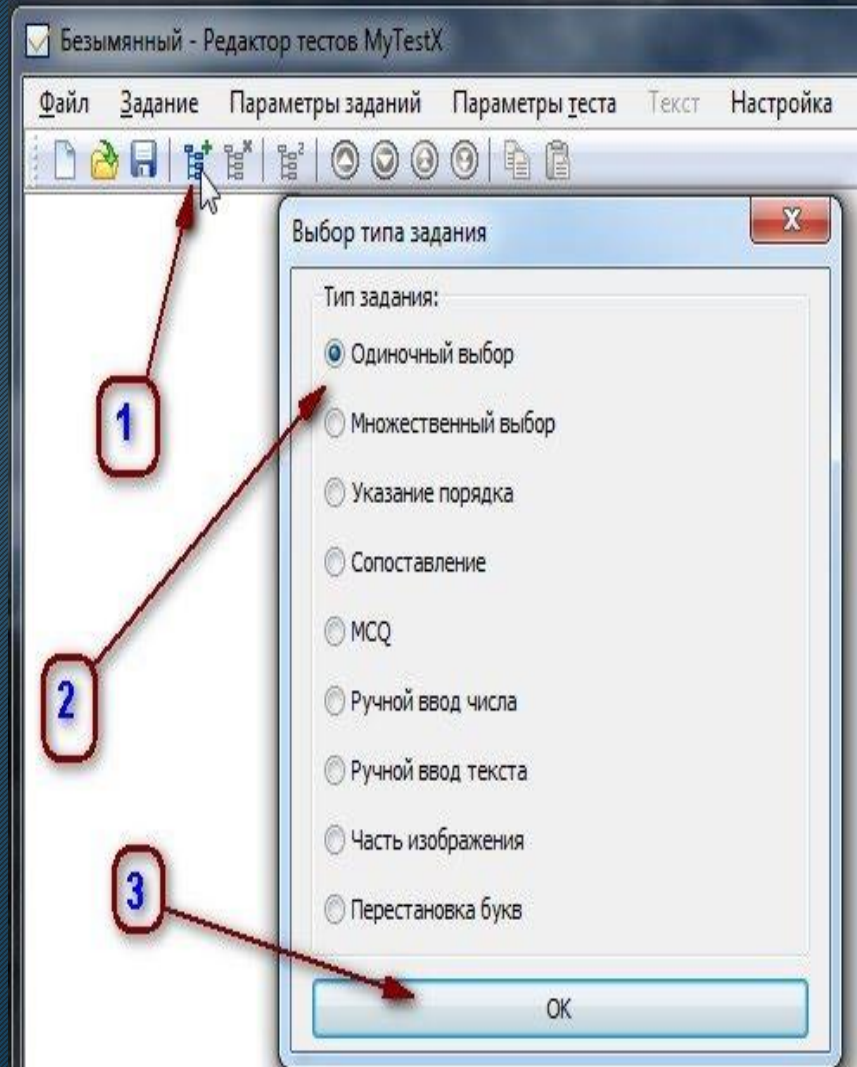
Безымянный - Редактор тестов MyTestX

Файл Задание Параметры заданий Параметры теста Текст Настройка

Выбор типа задания

X

Тип задания:

Одиночный выбор

Множественный выбор

Указание порядка

Сопоставление

MCQ

Ручной ввод числа

Ручной ввод текста

Часть изображения

Перестановка букв

OK

1

2

3